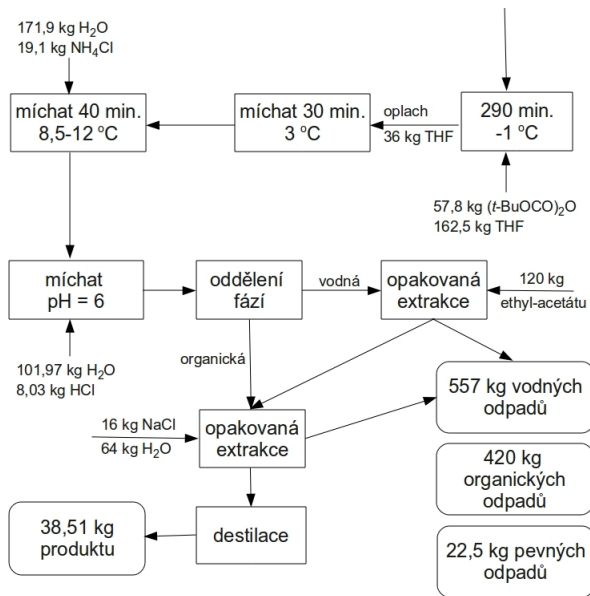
171,9 kg $H_2O$
19,1 kg $NH_4Cl$

míchat 40 min.
8,5-12 °C

míchat 30 min.
3 °C

oplach
36 kg THF

290 min.
-1 °C

57,8 kg ($t$-BuOCO)$_2$O
162,5 kg THF

míchat
pH = 6

oddělení
fází

vodná

opakovaná
extrakce

120 kg
ethyl-acetátu

101,97 kg $H_2O$
8,03 kg HCl

organická

557 kg vodných
odpadů

16 kg NaCl
64 kg $H_2O$

opakovaná
extrakce

420 kg
organických
odpadů

38,51 kg
produktu

destilace

22,5 kg pevných
odpadů